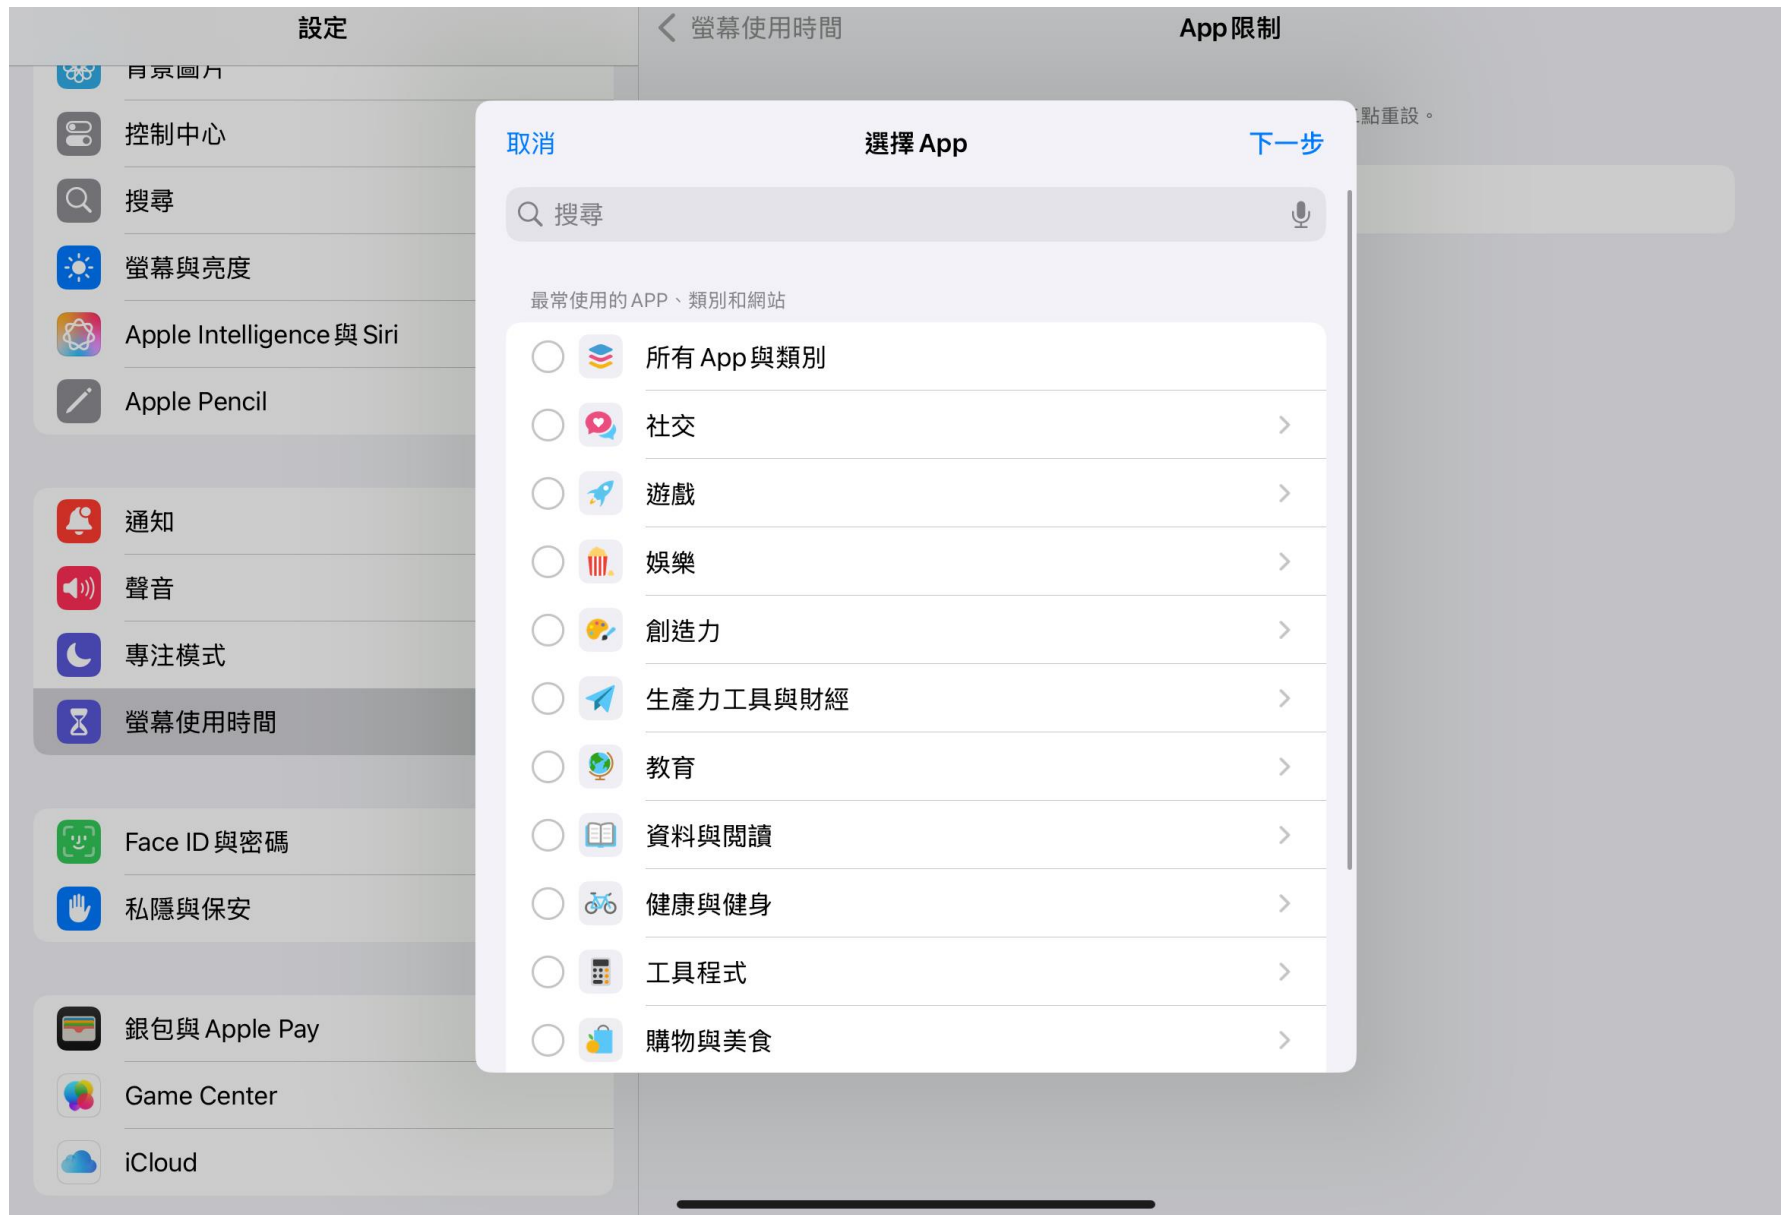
設定

背景圖片

控制中心

搜尋

螢幕與亮度

Apple Intelligence與Siri

Apple Pencil

通知

聲音

專注模式

螢幕使用時間

Face ID與密碼

私隱與保安

銀包與Apple Pay

Game Center

iCloud

螢幕使用時間

App限制

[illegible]點重設。

取消

選擇 App

下一步

搜尋

最常使用的APP、類別和網站

所有 App與類別

社交

遊戲

娛樂

創造力

生產力工具與財經

教育

資料與閱讀

健康與健身

工具程式

購物與美食